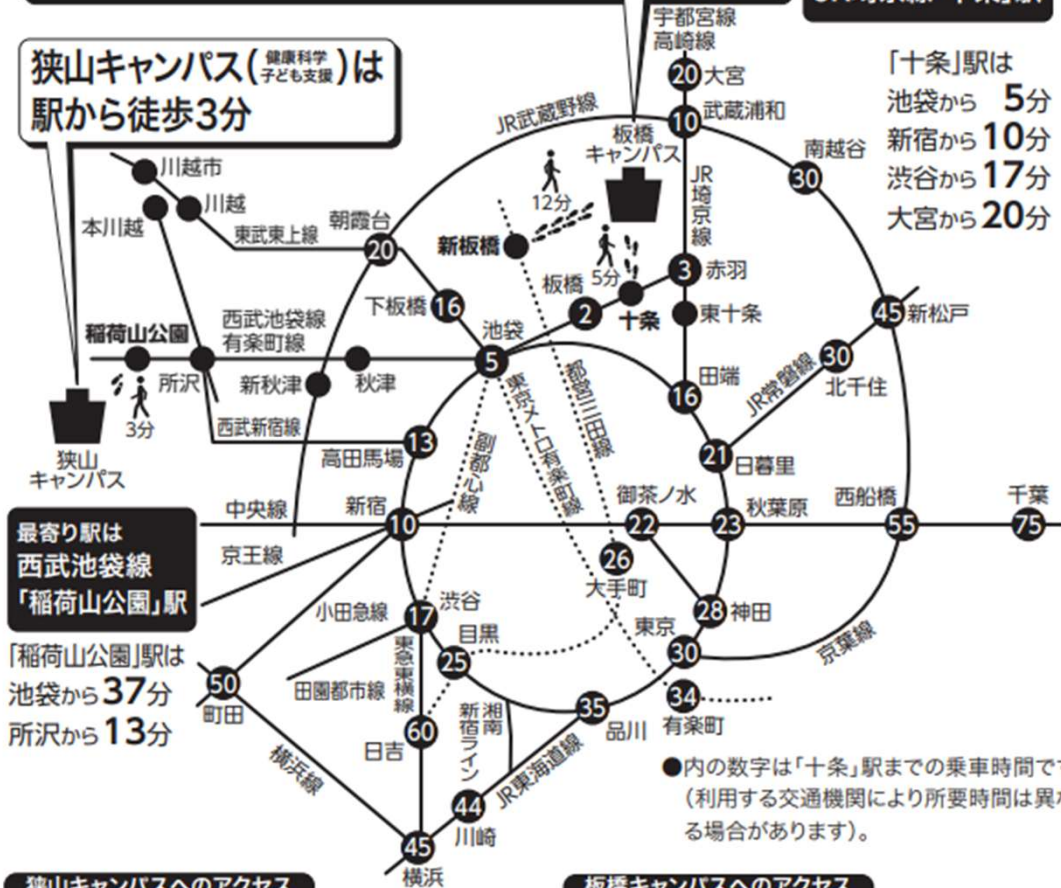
狭山キャンパス(健康科学 子ども支援)は駅から徒歩3分

「十条」駅は
池袋から 5分
新宿から 10分
渋谷から 17分
大宮から 20分

宇都宮線
高崎線
20 大宮
10 武蔵浦和
JR武蔵野線
板橋キャンパス
南越谷
30
JR埼京線
12分
新板橋
5分
3 赤羽
板橋
2
十条
東十条
45 新松戸
川越市
川越
本川越
東武東上線
朝霞台
20
下板橋 16
池袋
5
稲荷山公園
西武池袋線
有楽町線
所沢
新秋津
秋津
3分
西武新宿線
狭山キャンパス
田端
16
JR常磐線
30 北千住
都営三田線
東京メトロ有楽町線
副都心線
13
高田馬場
21 日暮里
御茶ノ水
秋葉原
西船橋
千葉
中央線
新宿
10
22
23
55
75
最寄り駅は
西武池袋線
「稲荷山公園」駅
京王線
26
大手町
28 神田
小田急線
渋谷
17
目黒
東京
京葉線
「稲荷山公園」駅は
池袋から 37分
所沢から 13分
50
町田
田園都市線
東急東横線
25
30
34
有楽町
湘南新宿ライン
35
品川
日吉
60
JR東海道線
横浜線
44
川崎
45
横浜
●内の数字は「十条」駅までの乗車時間で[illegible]
(利用する交通機関により所要時間は異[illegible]
る場合があります)。
狭山キャンパスへのアクセス
板橋キャンパスへのアクセス